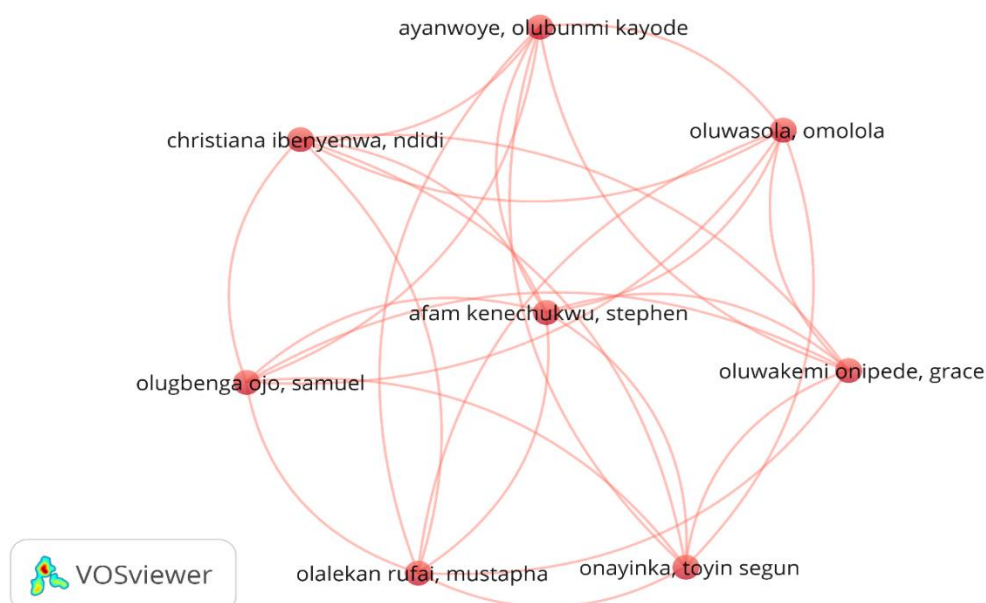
ayanwoye, olubunmi kayode

christiana ibenyenwa, ndidi

oluwasola, omolola

afam kenechukwu, stephen

olugbenga ojo, samuel

oluwakemi onipede, grace

VOSviewer

olalekan rufai, mustapha

onayinka, toyin segun